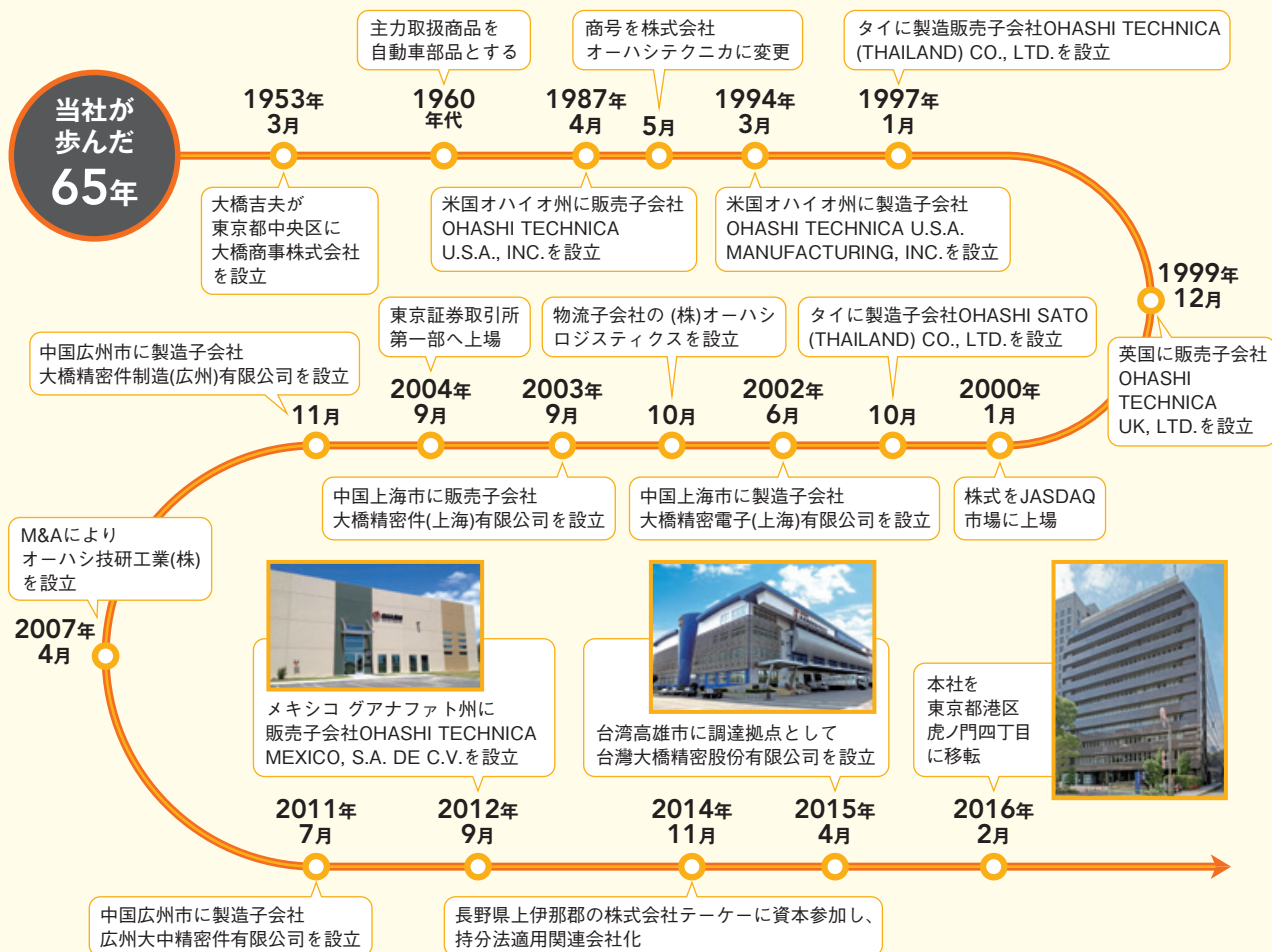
当社が歩んだ65年

1953年3月
大橋吉夫が東京都中央区に大橋商事株式会社を設立

1960年代
主力取扱商品を自動車部品とする

1987年4月
米国オハイオ州に販売子会社OHASHI TECHNICA U.S.A., INC.を設立

5月
商号を株式会社オーハシテクニカに変更

1994年3月
米国オハイオ州に製造子会社OHASHI TECHNICA U.S.A. MANUFACTURING, INC.を設立

1997年1月
タイに製造販売子会社OHASHI TECHNICA (THAILAND) CO., LTD.を設立

1999年12月
英国に販売子会社OHASHI TECHNICA UK, LTD.を設立

2000年1月
株式をJASDAQ市場に上場

10月
タイに製造子会社OHASHI SATO (THAILAND) CO., LTD.を設立

2002年6月
中国上海市に製造子会社大橋精密電子(上海)有限公司を設立

10月
物流子会社の(株)オーハシロジスティクスを設立

2003年9月
中国上海市に販売子会社大橋精密件(上海)有限公司を設立

2004年9月
東京証券取引所第一部へ上場

11月
中国広州市に製造子会社大橋精密件制造(広州)有限公司を設立

2007年4月
M&Aによりオーハシ技研工業(株)を設立

2011年7月
中国広州市に製造子会社広州大中精密件有限公司を設立

2012年9月
メキシコ グアナファト州に販売子会社OHASHI TECHNICA MEXICO, S.A. DE C.V.を設立

2014年11月
長野県上伊那郡の株式会社テーケーに資本参加し、持分法適用関連会社化

2015年4月
台湾高雄市に調達拠点として台灣大橋精密股份有限公司を設立

2016年2月
本社を東京都港区虎ノ門四丁目に移転